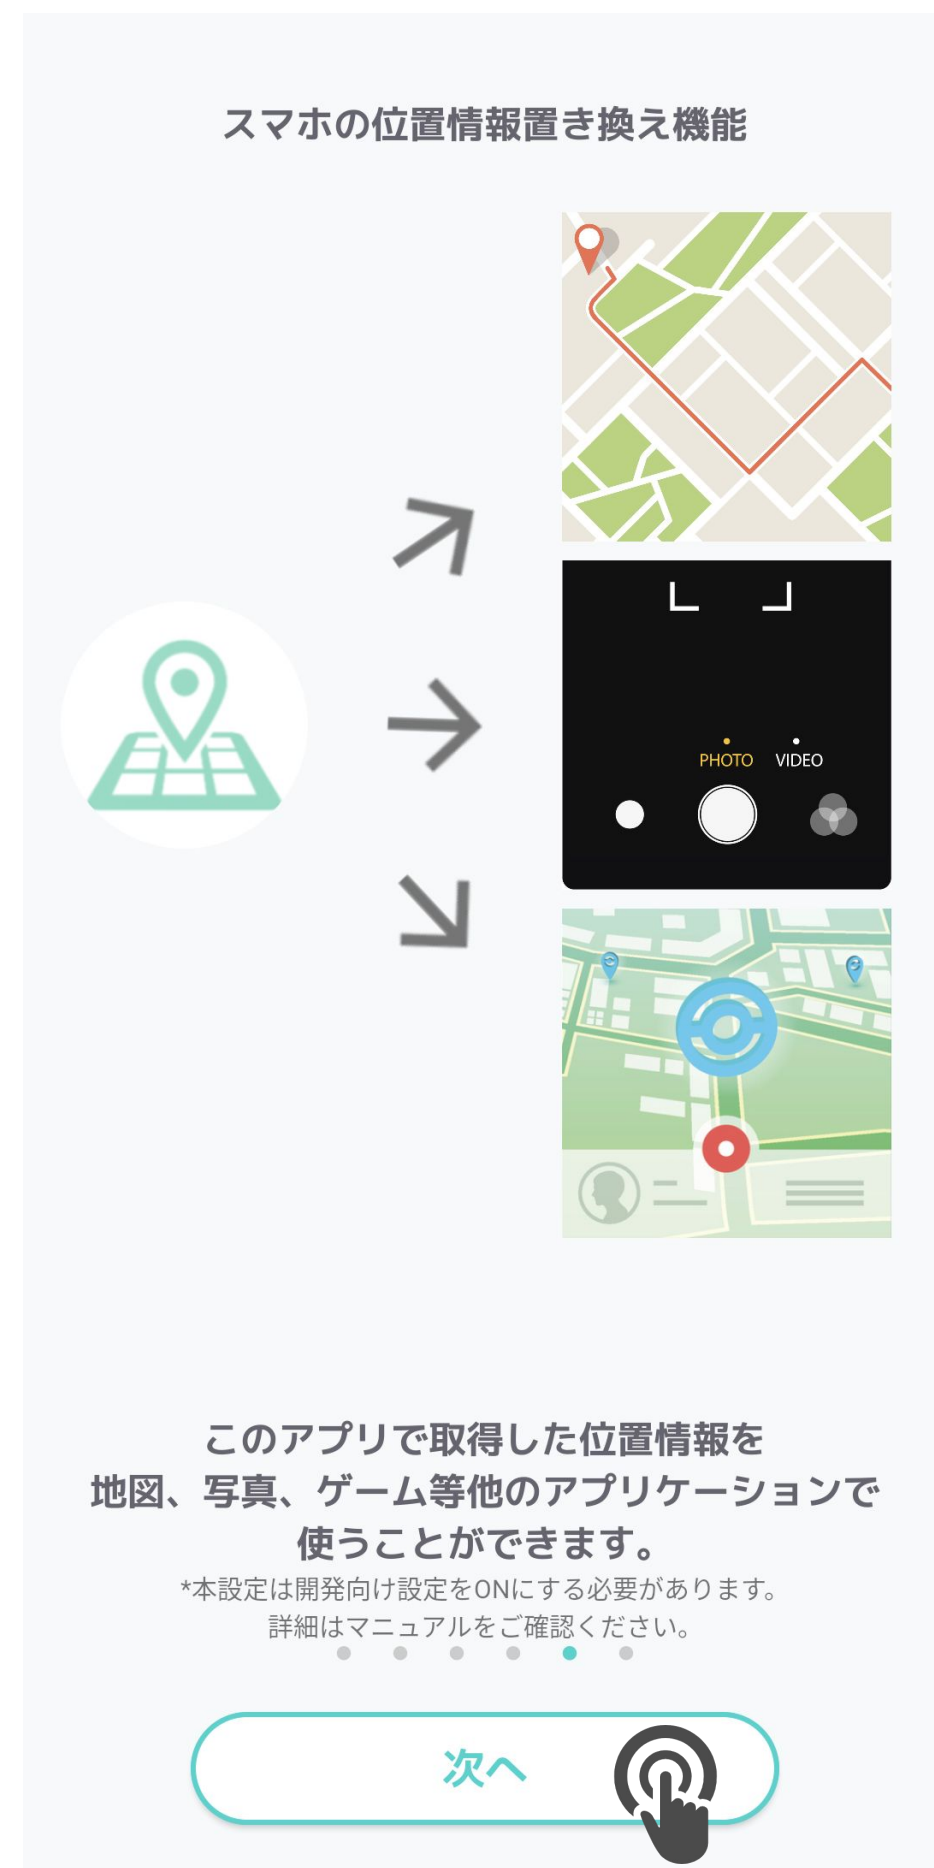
スマホの位置情報置き換え機能

PHOTO VIDEO

このアプリで取得した位置情報を
地図、写真、ゲーム等他のアプリケーションで
使うことができます。

*本設定は開発向け設定をONにする必要があります。
詳細はマニュアルをご確認ください。

次へ